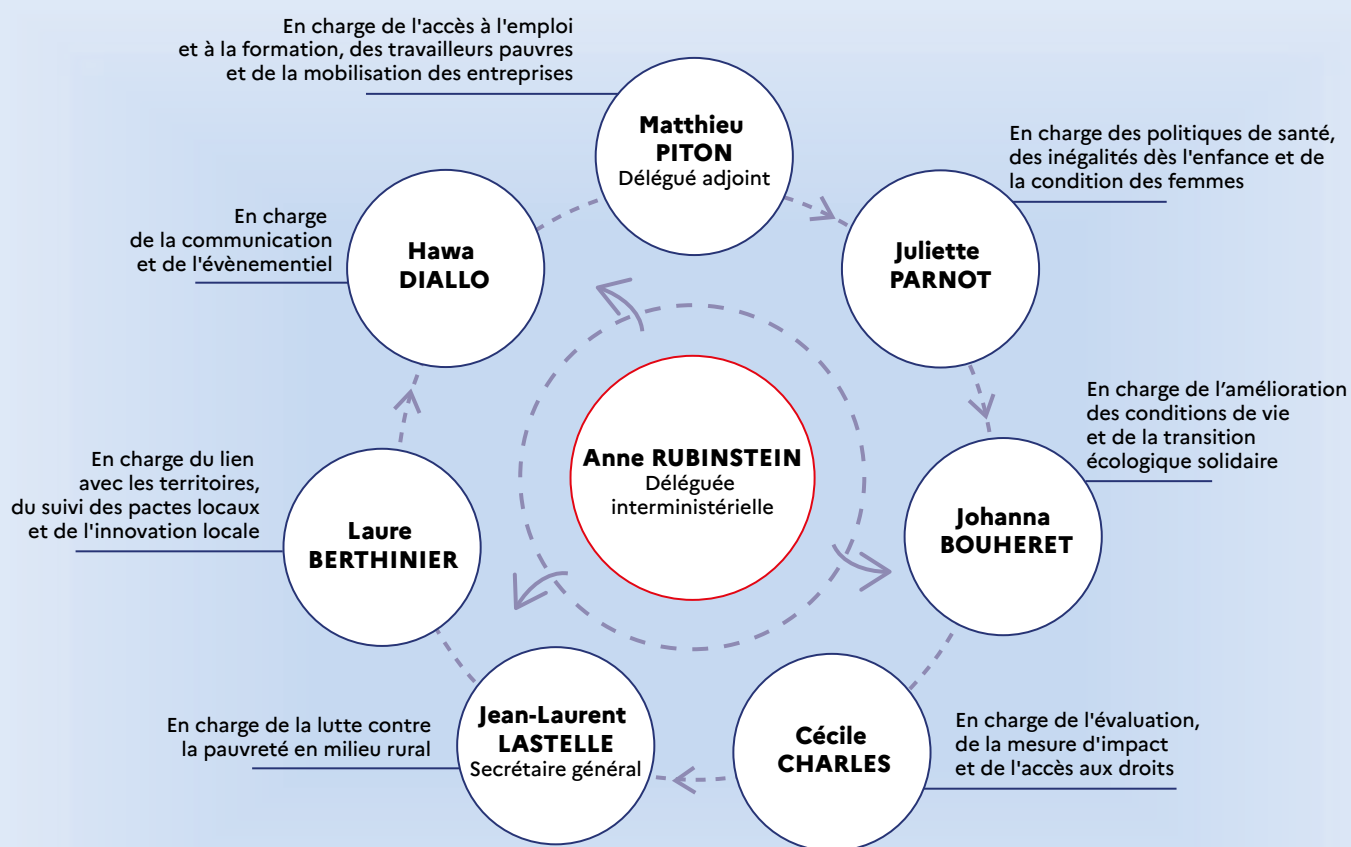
En charge de l'accès à l'emploi et à la formation, des travailleurs pauvres et de la mobilisation des entreprises

Matthieu PITON
Délégué adjoint

En charge des politiques de santé, des inégalités dès l'enfance et de la condition des femmes

Juliette PARNOT

En charge de la communication et de l'évènementiel

Hawa DIALLO

Anne RUBINSTEIN
Déléguée interministérielle

En charge de l'amélioration des conditions de vie et de la transition écologique solidaire

Johanna BOUHERET

En charge du lien avec les territoires, du suivi des pactes locaux et de l'innovation locale

Laure BERTHINIER

En charge de la lutte contre la pauvreté en milieu rural

Jean-Laurent LASTELLE
Secrétaire général

Cécile CHARLES

En charge de l'évaluation, de la mesure d'impact et de l'accès aux droits